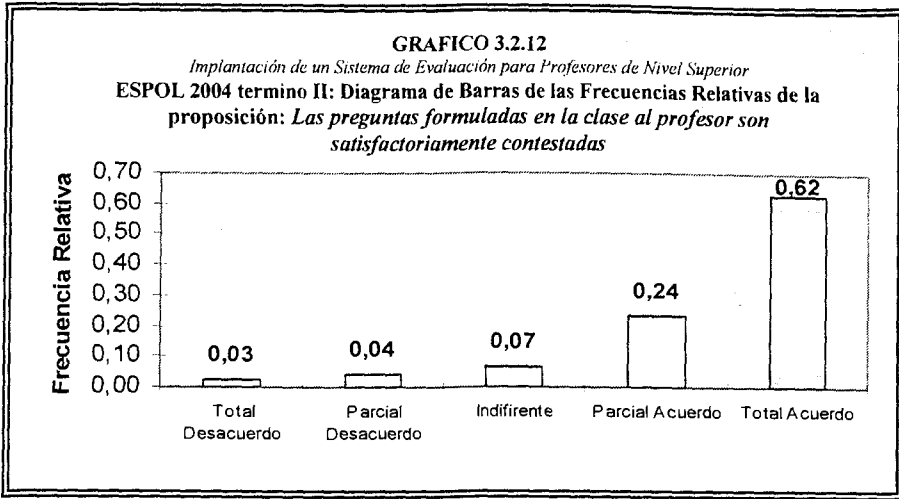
GRAFICO 3.2.12
Implantación de un Sistema de Evaluación para Profesores de Nivel Superior
ESPOL 2004 termino II: Diagrama de Barras de las Frecuencias Relativas de la proposición: Las preguntas formuladas en la clase al profesor son satisfactoriamente contestadas

Frecuencia Relativa

0,70
0,60
0,50
0,40
0,30
0,20
0,10
0,00

0,03
0,04
0,07
0,24
0,62

Total Desacuerdo
Parcial Desacuerdo
Indifirente
Parcial Acuerdo
Total Acuerdo